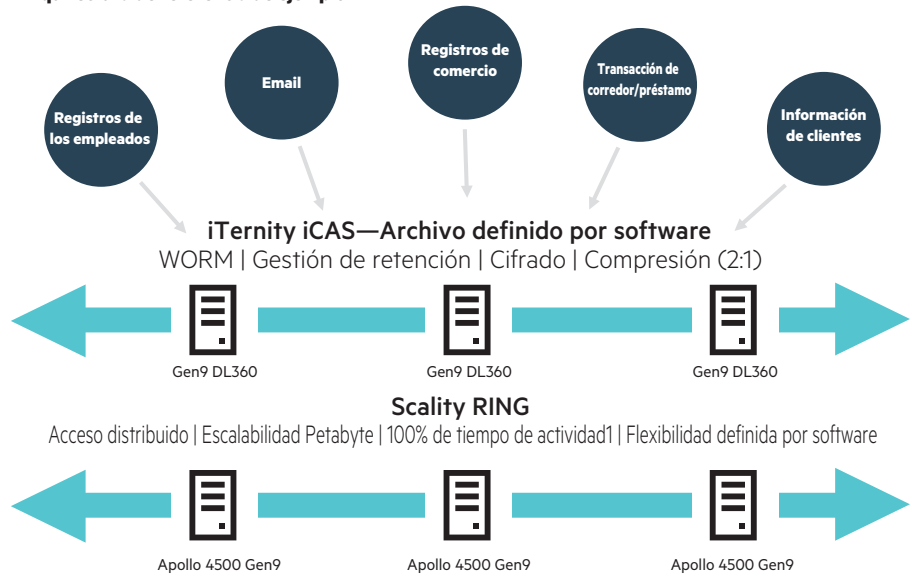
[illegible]

Registros de los empleados

Email

Registros de comercio

Transacción de corredor/préstamo

Información de clientes

iTernity iCAS—Archivo definido por software
WORM | Gestión de retención | Cifrado | Compresión (2:1)

Gen9 DL360

Gen9 DL360

Gen9 DL360

Scality RING
Acceso distribuido | Escalabilidad Petabyte | 100% de tiempo de actividad1 | Flexibilidad definida por software

Apollo 4500 Gen9

Apollo 4500 Gen9

Apollo 4500 Gen9